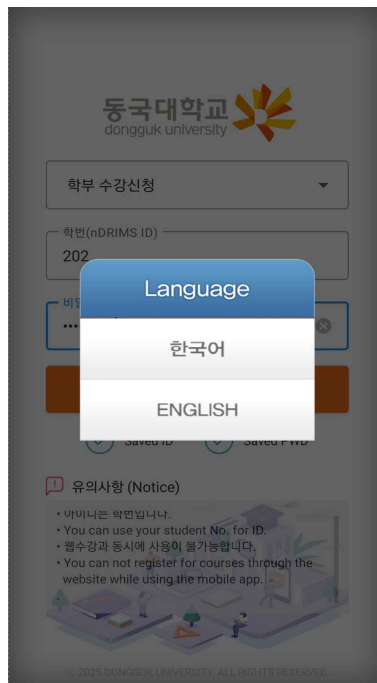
동국대학교
dongguk university

학부 수강신청

학번(nDRIMS ID)
202

비

•••

Language

한국어

ENGLISH

Saved ID

Saved PWD

유의사항 (Notice)

• 아이디는 학번입니다.
• You can use your student No. for ID.
• 웹수강과 동시에 사용이 불가능합니다.
• You can not register for courses through the website while using the mobile app.

© 2025 DONGGUK UNIVERSITY. ALL RIGHTS RESERVED